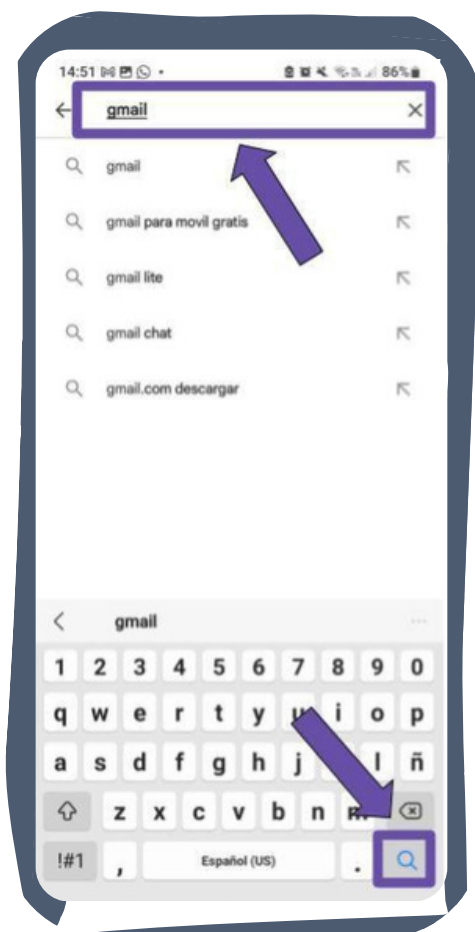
14:51 86%

gmail

gmail

gmail para movil gratis

gmail lite

gmail chat

gmail.com descargar

gmail

1 2 3 4 5 6 7 8 9 0

q w e r t y u i o p

a s d f g h j k l ñ

z x c v b n m

!#1 , Español (US) .